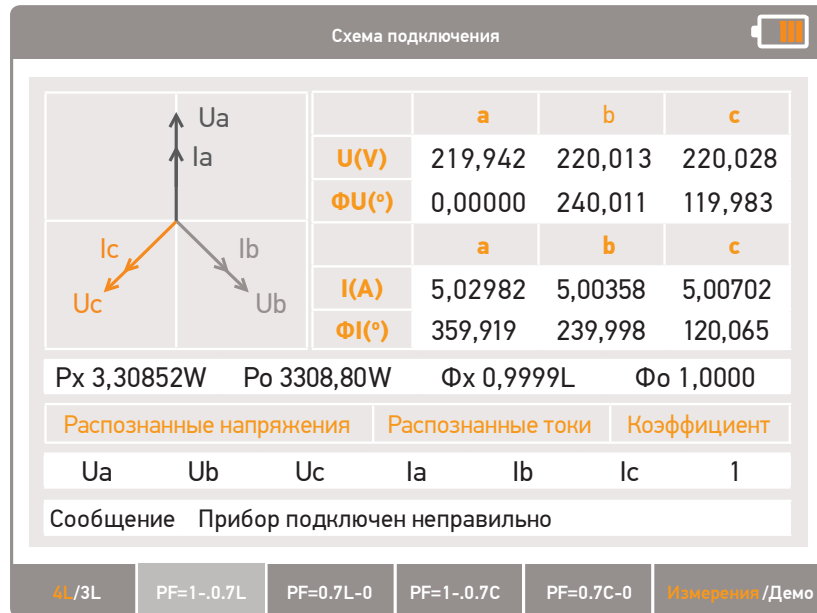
Схема подключения

Ua
Ia
Ic
Ib
Uc
Ub

|  | a | b | c |
|---|---|---|---|
| U(V) | 219,942 | 220,013 | 220,028 |
| ΦU(°) | 0,00000 | 240,011 | 119,983 |
|  | a | b | c |
| I(A) | 5,02982 | 5,00358 | 5,00702 |
| ΦI(°) | 359,919 | 239,998 | 120,065 |

Px 3,30852W Po 3308,80W Φx 0,9999L Φo 1,0000

| Распознанные напряжения | | | Распознанные токи | | | Коэффициент |
|---|---|---|---|---|---|---|
| Ua | Ub | Uc | Ia | Ib | Ic | 1 |

Сообщение Прибор подключен неправильно

4L/3L PF=1-.0.7L PF=0.7L-0 PF=1-.0.7C PF=0.7C-0 Измерения/Демо